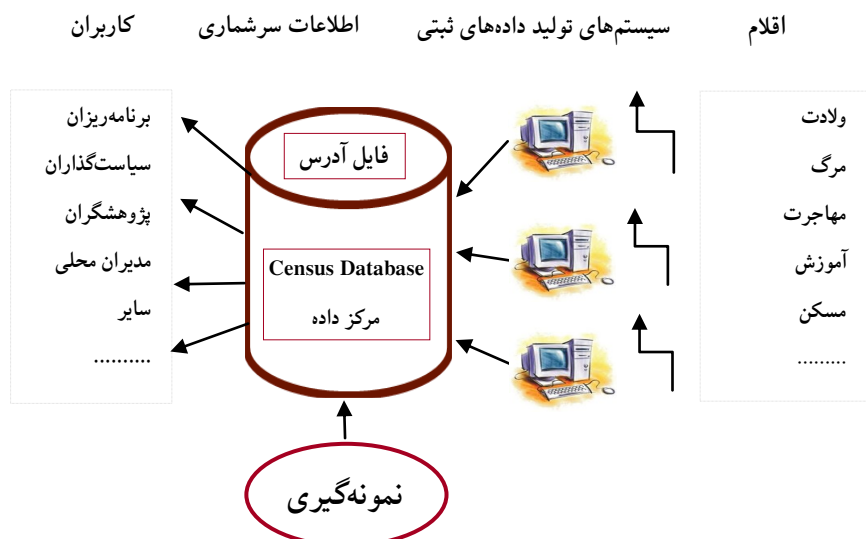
اقلام

سیستم‌های تولید داده‌های ثبتی

اطلاعات سرشماری

کاربران

ولادت
مرگ
مهاجرت
آموزش
مسکن
.........

فایل آدرس

Census Database
مرکز داده

برنامه‌ریزان
سیاست‌گذاران
پژوهشگران
مدیران محلی
سایر
.........

نمونه‌گیری